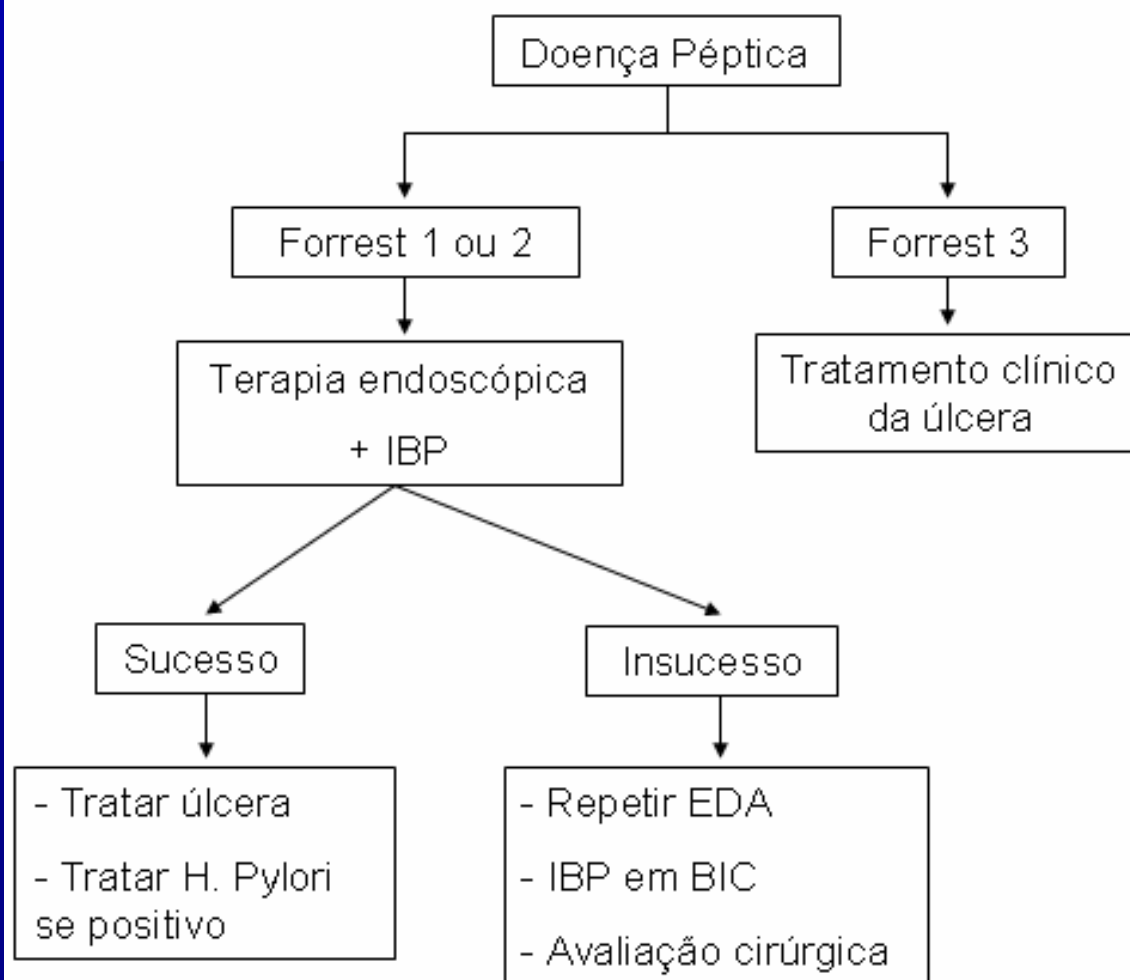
Doença Péptica

Forrest 1 ou 2

Forrest 3

Terapia endoscópica
+ IBP

Tratamento clínico da úlcera

Sucesso

Insucesso

- Tratar úlcera
- Tratar H. Pylori se positivo

- Repetir EDA
- IBP em BIC
- Avaliação cirúrgica